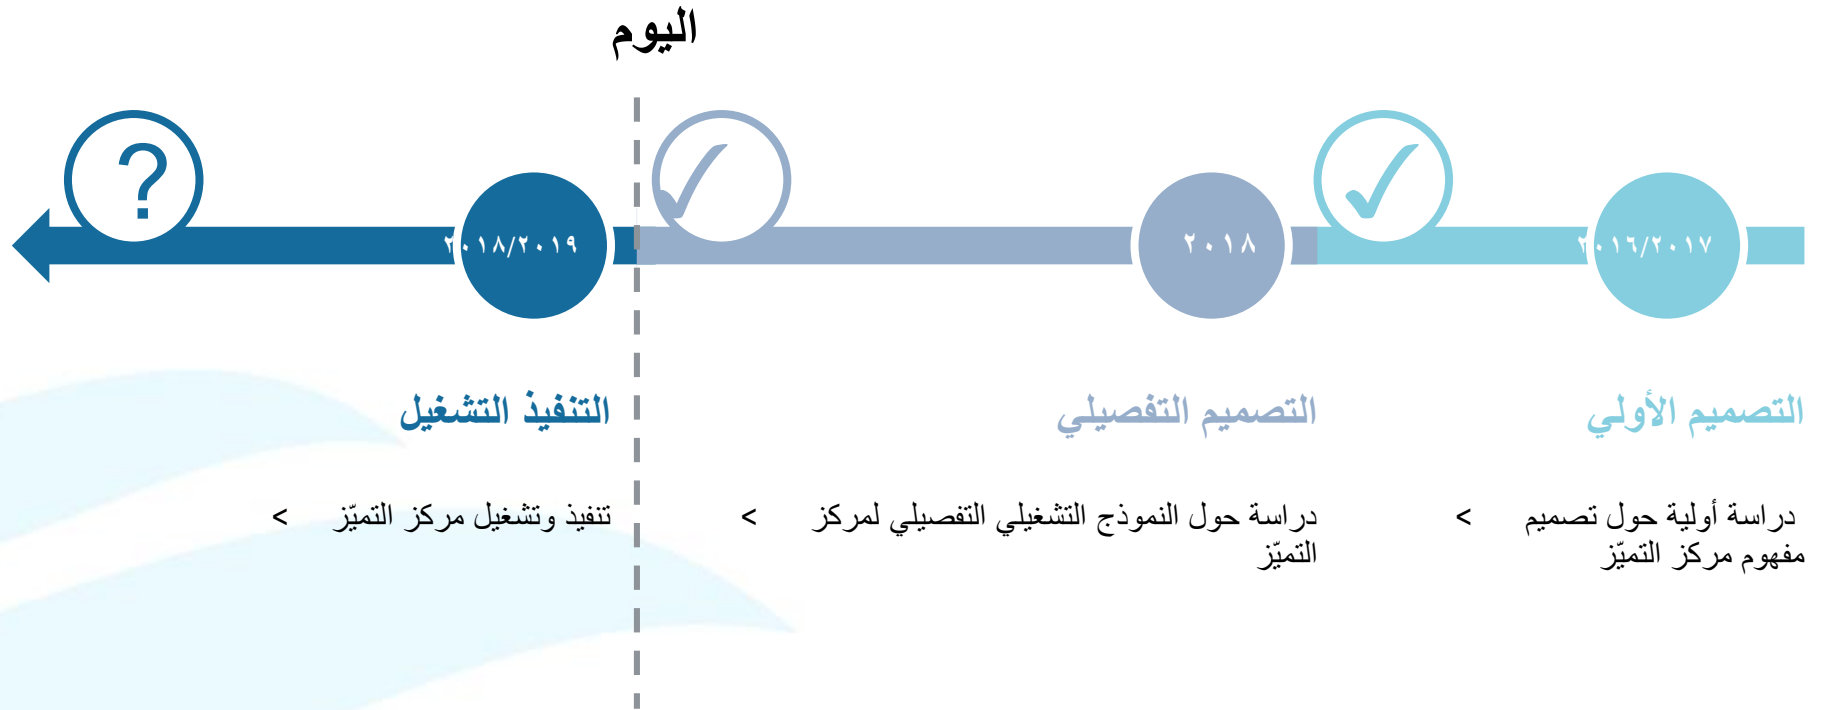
اليوم

?

٢٠١٨/٢٠١٩

٢٠١٨

٢٠١٦/٢٠١٧

التصميم الأولي

دراسة أولية حول تصميم مفهوم مركز التميّز <

التصميم التفصيلي

دراسة حول النموذج التشغيلي التفصيلي لمركز التميّز <

التنفيذ التشغيل

تنفيذ وتشغيل مركز التميّز <